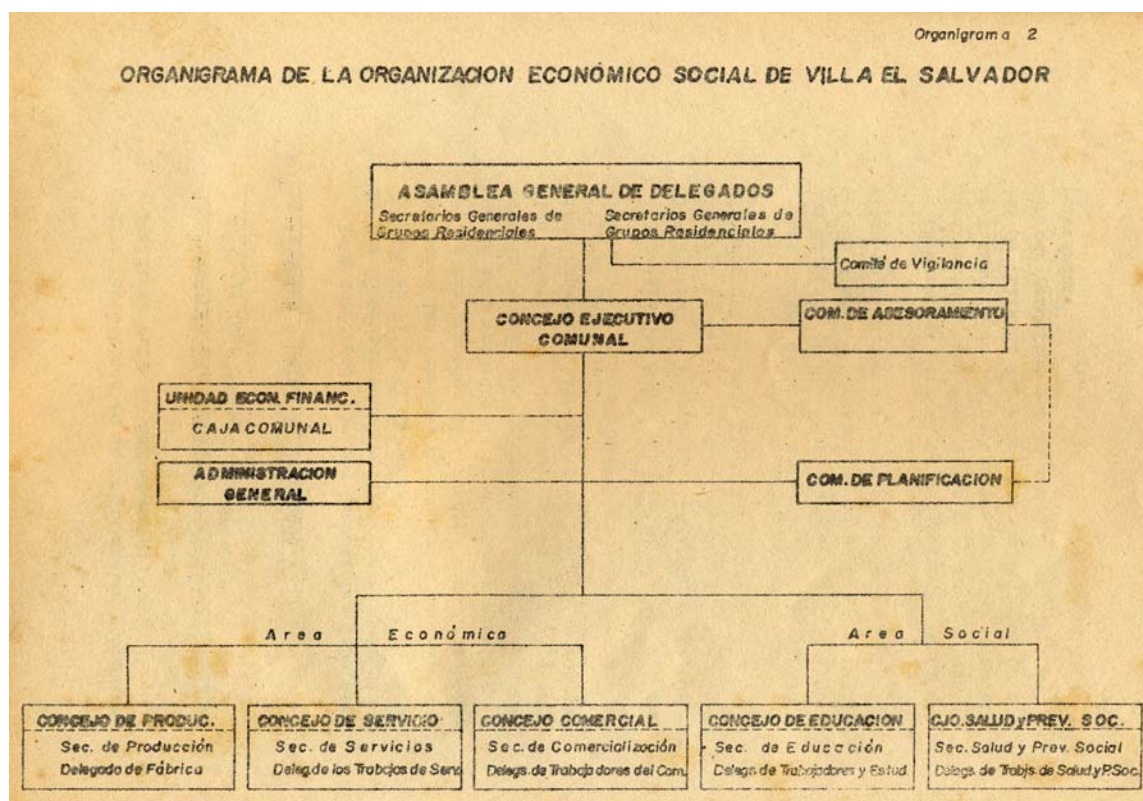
Organigrama 2

ORGANIGRAMA DE LA ORGANIZACION ECONÓMICO SOCIAL DE VILLA EL SALVADOR

ASAMBLEA GENERAL DE DELEGADOS
Secretarios Generales de Grupos Residenciales
Secretarios Generales de Grupos Residenciales

Comité de Vigilancia

CONCEJO EJECUTIVO COMUNAL

COM. DE ASESORAMIENTO

UNIDAD ECON. FINANC.
CAJA COMUNAL

ADMINISTRACION GENERAL

COM. DE PLANIFICACION

Area Económica

Area Social

CONCEJO DE PRODUC.
Sec. de Producción
Delegado de Fábrica

CONCEJO DE SERVICIO
Sec. de Servicios
Deleg. de los Trabajos de Serv.

CONCEJO COMERCIAL
Sec. de Comercialización
Delegs. de Trabajadores del Com.

CONCEJO DE EDUCACION
Sec. de Educación
Delegs. de Trabajadores y Estud.

CJO. SALUD y PREV. SOC.
Sec. Salud y Prev. Social
Delegs. de Trabjs. de Salud y P.Soc.